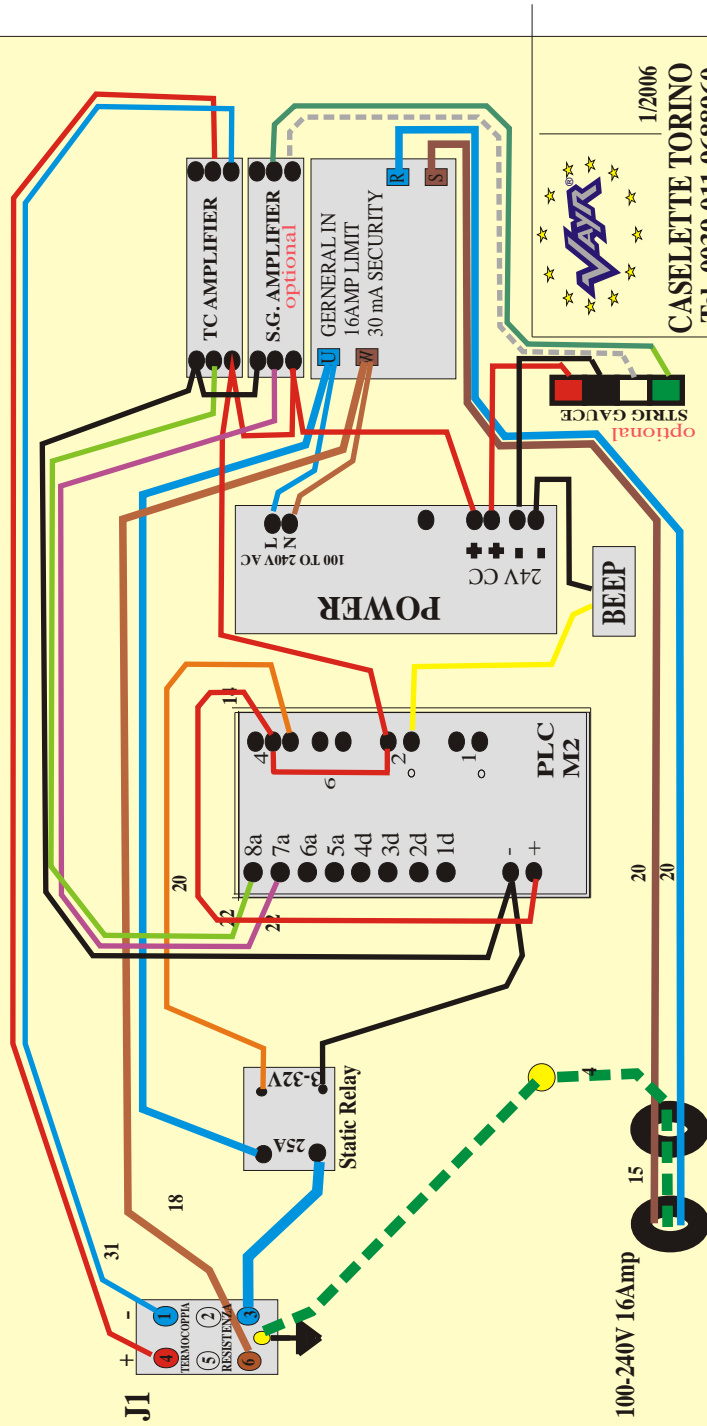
1/2006
CASELETTE TORINO
Tel. 0039 011 968806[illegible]
VAYR
TC AMPLIFIER
S.G. AMPLIFIER
optional
GERNERAL IN
16AMP LIMIT
30 mA SECURITY
R
S
U
W
STRIG GAUGE
optional
L
N
100 TO 240V AC
+
+
-
-
24V CC
POWER
BEEP
PLC
M2
4
13
6
2
1
8a
7a
6a
5a
4d
3d
2d
1d
-
+
20
22
22
20
20
3-32V
25A
Static Relay
4
15
18
31
+
-
4
1
2
5
3
6
TERMOCOPPIA
RESISTENZA
J1
100-240V 16Amp